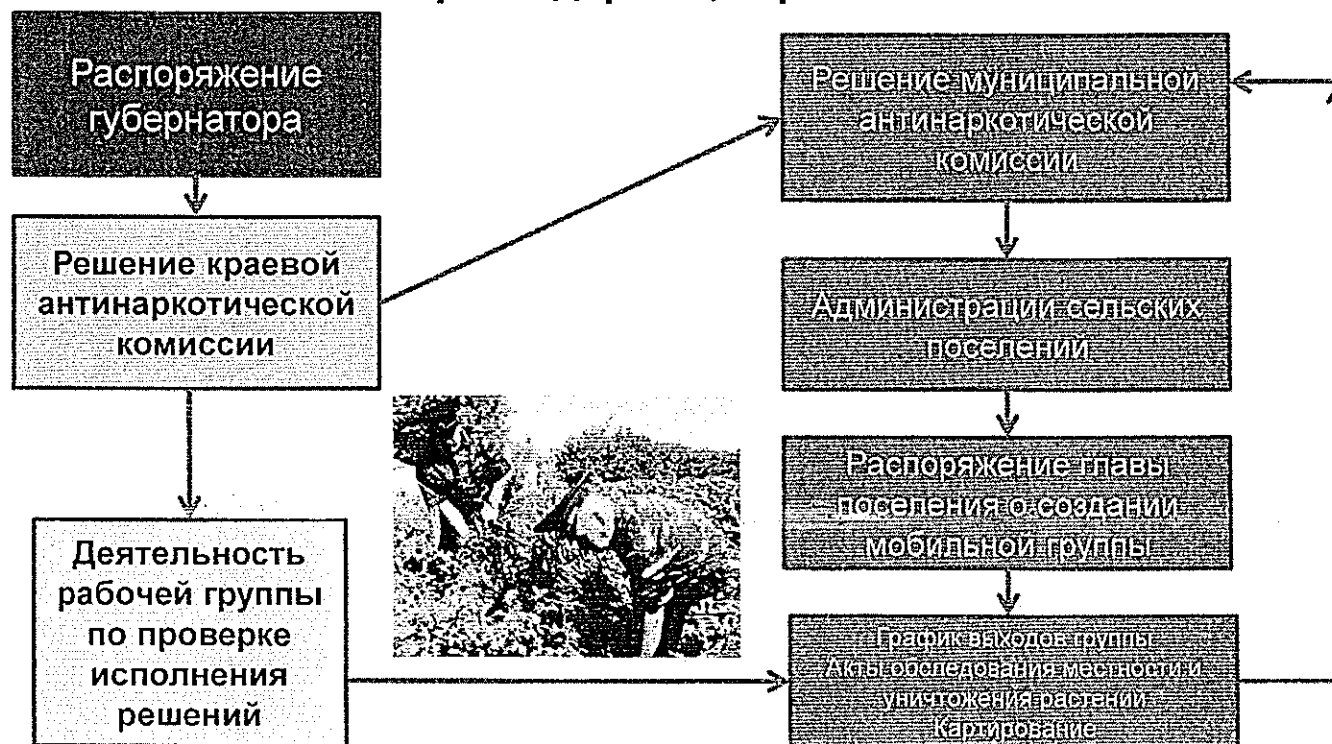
Распоряжение губернатора

Решение краевой антинаркотической комиссии

Деятельность рабочей группы по проверке исполнения решений

Решение муниципальной антинаркотической комиссии

Администрации сельских поселений

Распоряжение главы поселения о создании мобильной группы

График выходов группы
Акты обследования местности и уничтожения растений
Картирование